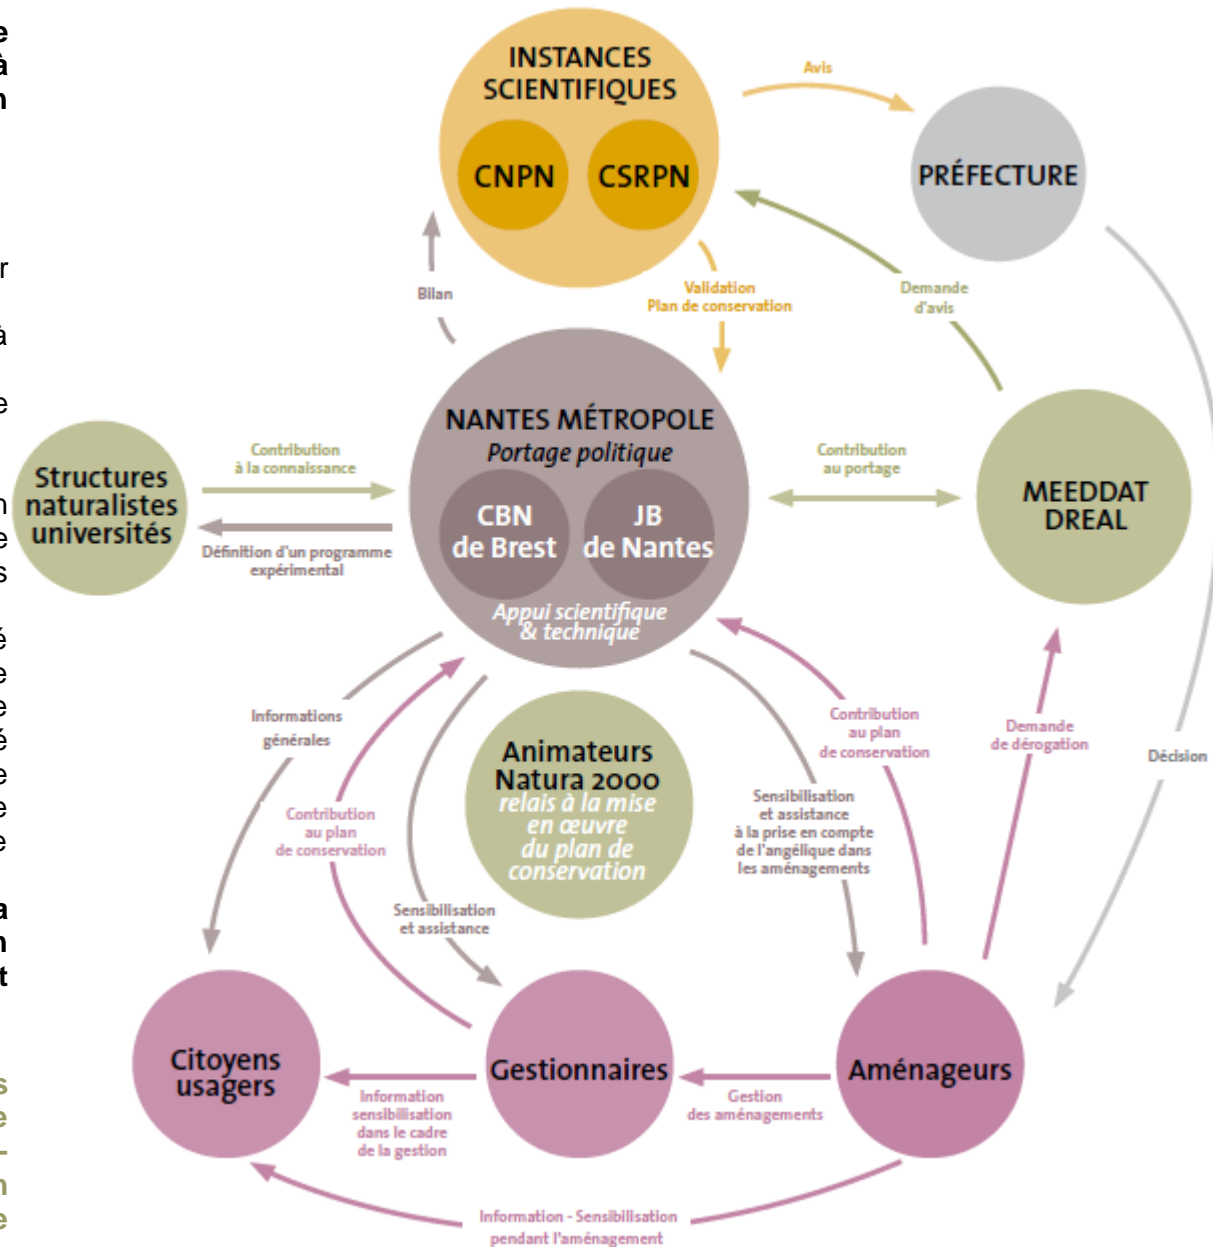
INSTANCES SCIENTIFIQUES

CNPN

CSRPN

Avis

PRÉFECTURE

Bilan

Validation Plan de conservation

Demande d'avis

NANTES MÉTROPOLE
Portage politique

CBN de Brest

JB de Nantes

Appui scientifique & technique

Structures naturalistes universités

Contribution à la connaissance

Définition d'un programme expérimental

Contribution au portage

MEEDDAT DREAL

Informations générales

Contribution au plan de conservation

Animateurs Natura 2000
relais à la mise en œuvre du plan de conservation

Contribution au plan de conservation

Demande de dérogation

Décision

Sensibilisation et assistance à la prise en compte de l'angélique dans les aménagements

Sensibilisation et assistance

Citoyens usagers

Gestionnaires

Aménageurs

Information sensibilisation dans le cadre de la gestion

Gestion des aménagements

Information - Sensibilisation pendant l'aménagement